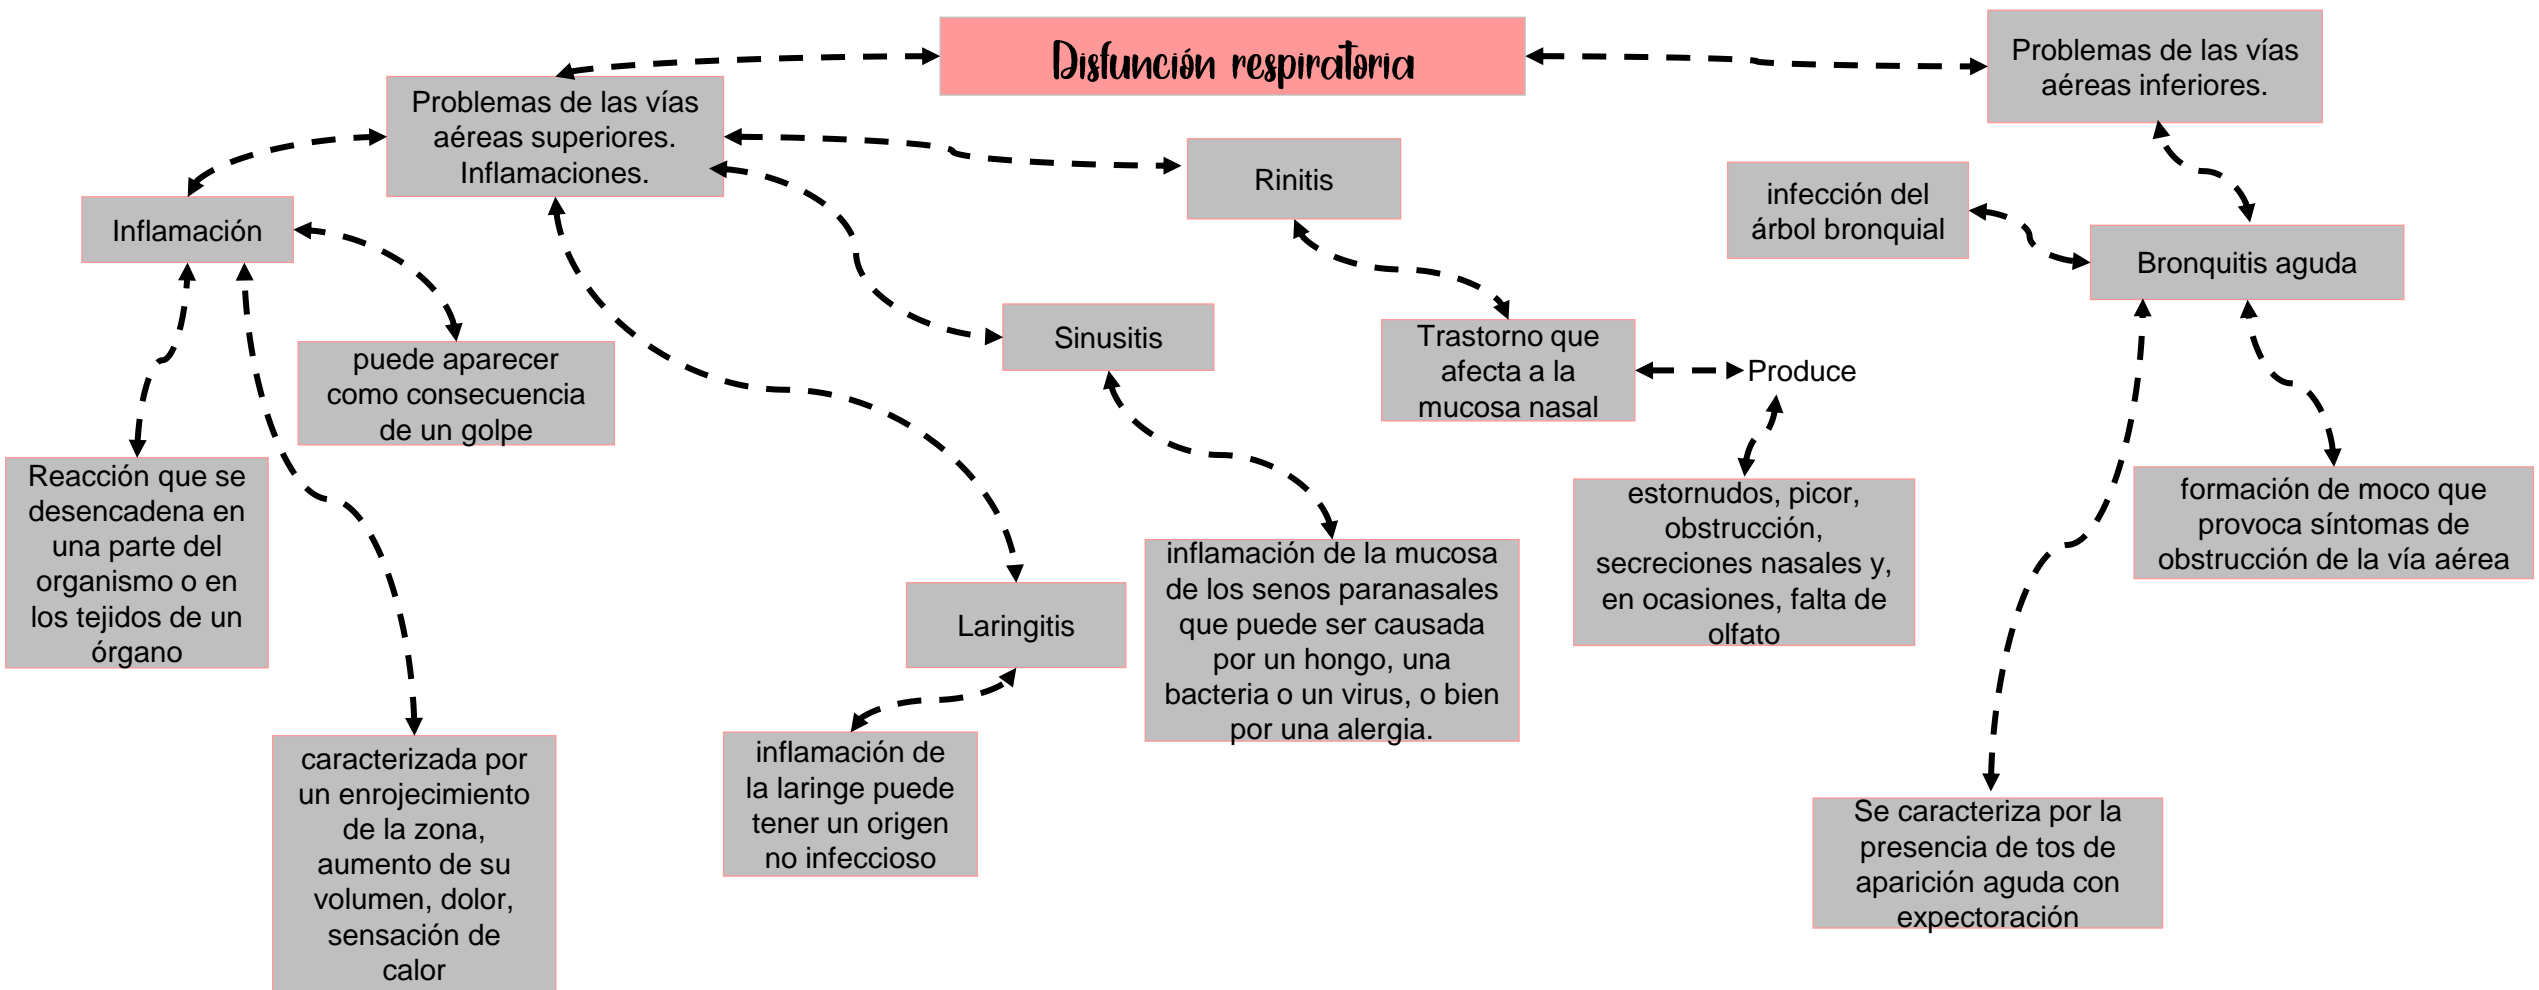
Disfunción respiratoria

Problemas de las vías aéreas superiores. Inflamaciones.

Problemas de las vías aéreas inferiores.

Inflamación

puede aparecer como consecuencia de un golpe

Reacción que se desencadena en una parte del organismo o en los tejidos de un órgano

caracterizada por un enrojecimiento de la zona, aumento de su volumen, dolor, sensación de calor

Rinitis

Trastorno que afecta a la mucosa nasal

Produce

estornudos, picor, obstrucción, secreciones nasales y, en ocasiones, falta de olfato

Sinusitis

inflamación de la mucosa de los senos paranasales que puede ser causada por un hongo, una bacteria o un virus, o bien por una alergia.

Laringitis

inflamación de la laringe puede tener un origen no infeccioso

infección del árbol bronquial

Bronquitis aguda

formación de moco que provoca síntomas de obstrucción de la vía aérea

Se caracteriza por la presencia de tos de aparición aguda con expectoración